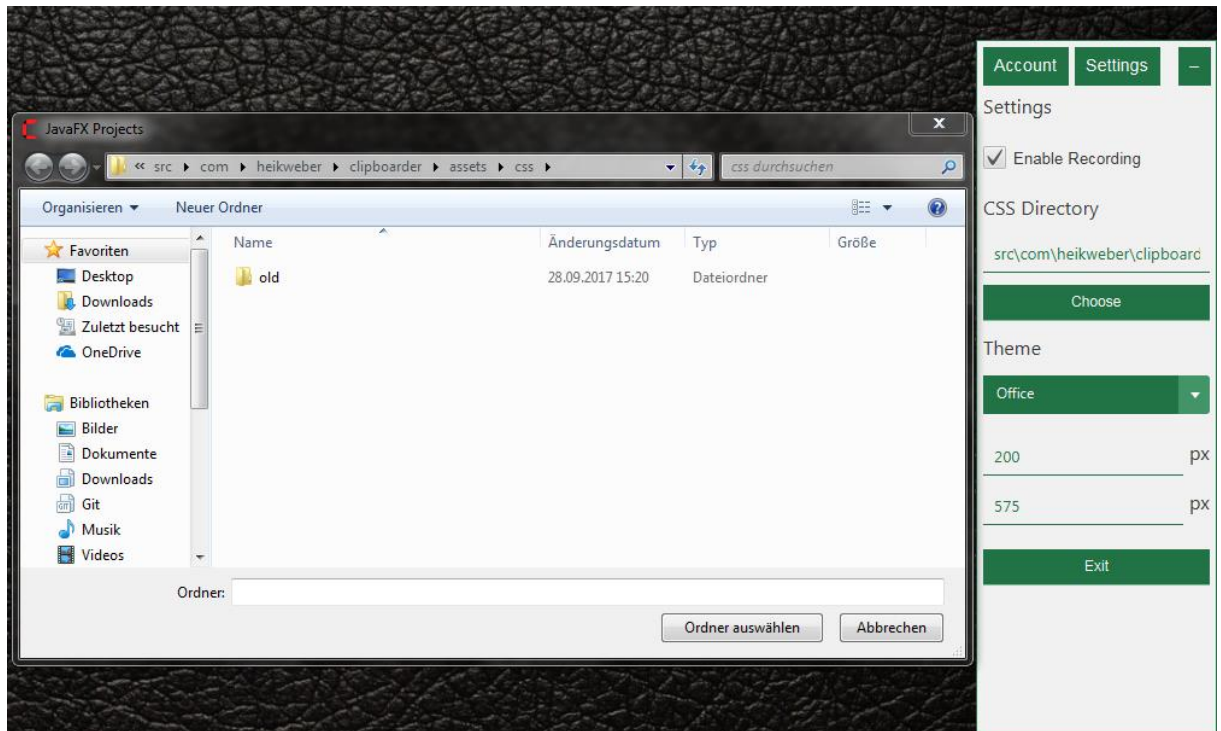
JavaFX Projects

« src ▸ com ▸ heikweber ▸ clipboarder ▸ assets ▸ css ▸

css durchsuchen

Organisieren ▾ Neuer Ordner

Favoriten
Desktop
Downloads
Zuletzt besucht
OneDrive

Bibliotheken
Bilder
Dokumente
Downloads
Git
Musik
Videos

| Name | Änderungsdatum | Typ | Größe |
|---|---|---|---|
| old | 28.09.2017 15:20 | Dateiordner | |

Ordner:

Ordner auswählen
Abbrechen

Account
Settings
–

Settings

Enable Recording

CSS Directory

src\com\heikweber\clipboard

Choose

Theme

Office

200 px

575 px

Exit